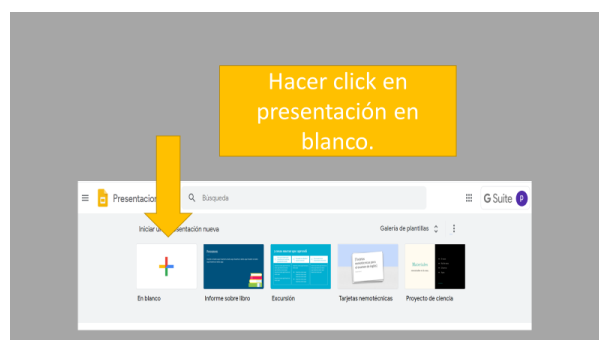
Hacer click en presentación en blanco.

Presentacio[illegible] Búsqueda

G Suite p

Iniciar u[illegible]sentación nueva

Galería de plantillas

En blanco

Informe sobre libro

Excursión

Tarjetas nemotécnicas

Proyecto de ciencia